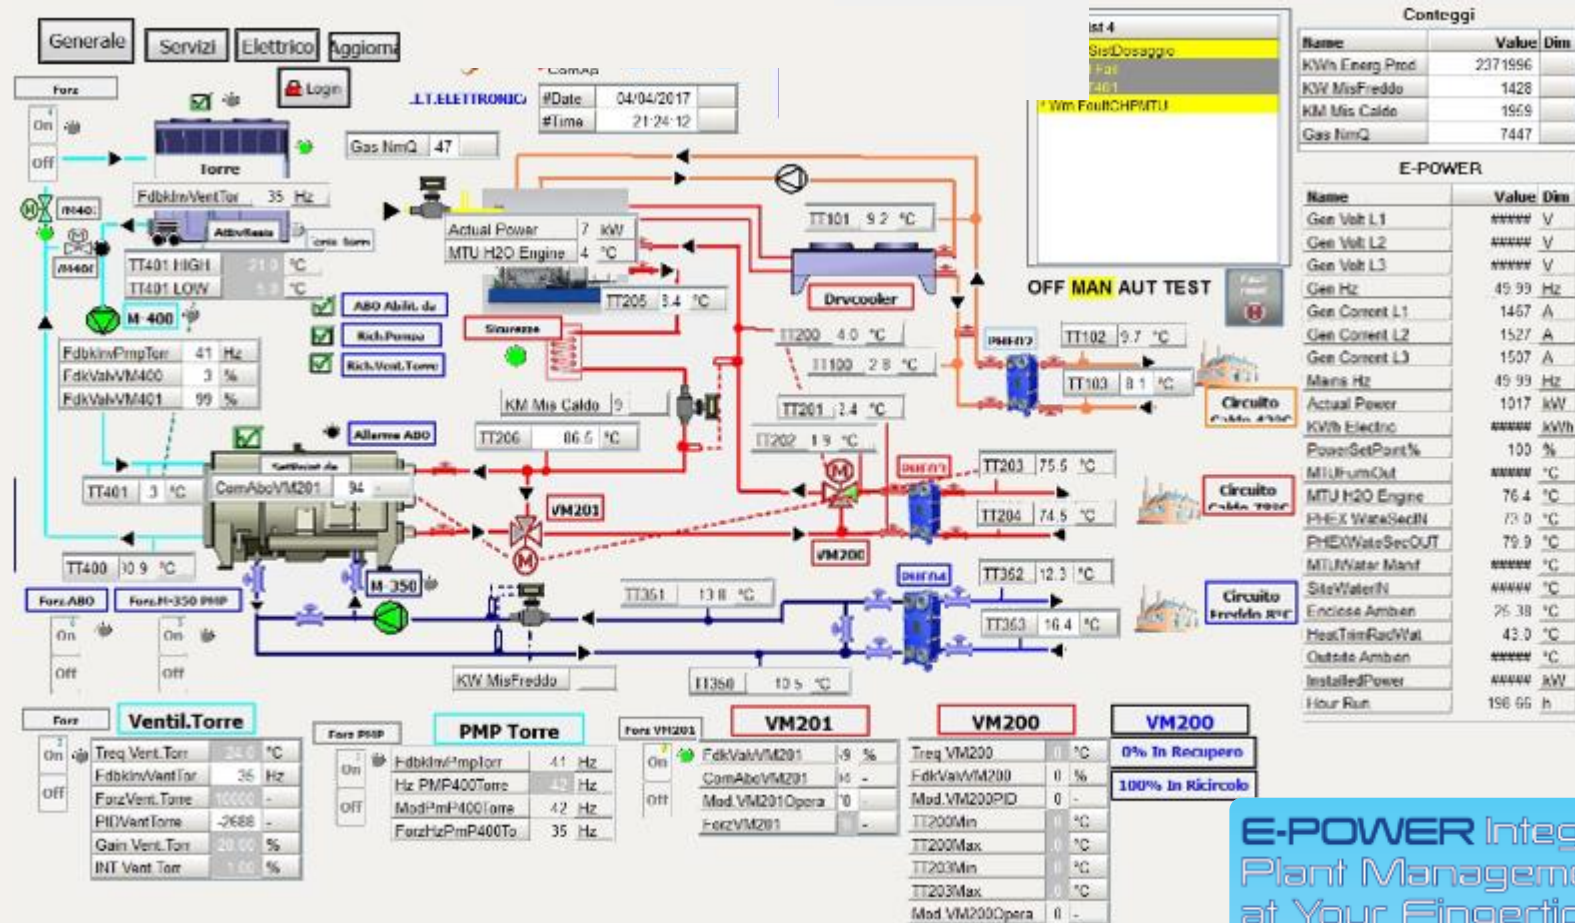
Generale | Servizi | Elettrico | Aggiorna

Forz

On

Off

Login

.T.T.ELETTRONICA

ComAp

#Date 04/04/2017

#Time 21:24:12

Gas NmQ 47

Torre

FdbkInvVentTor 35 Hz

M401

M400

AttivRaaia

TT401 HIGH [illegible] °C

TT401 LOW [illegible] °C

Actual Power 7 kW

MTU H2O Engine 4 °C

TT205 8.4 °C

TT101 9.2 °C

Drycooler

M 400

ABO Abilit. da

Rich.Pompa

Rich.Vent.Torre

Sicurezze

FdbkInvPmpTor 41 Hz

FdkValvVM400 3 %

FdkValvVM401 99 %

KM Mis Caldo 9

TT200 4.0 °C

TT100 2.8 °C

TT201 2.4 °C

TT202 1.9 °C

TT102 9.7 °C

TT103 8.1 °C

PHEX02

Circuito Caldo 43°C

Allarme ABO

TT206 86.5 °C

SetPoint da

TT401 3 °C

ComAboVM201 94

VM201

TT203 75.5 °C

TT204 74.5 °C

PHEX03

Circuito Caldo 78°C

VM200

TT400 10.9 °C

M 350

Forz.ABO

Forz.M-350 PMP

On

Off

TT351 13.8 °C

TT352 12.3 °C

TT353 16.4 °C

PHEX04

Circuito Freddo 8°C

KW MisFreddo

TT350 10.5 °C

Forz

Ventil.Torre

| | | |
|---|---|---|
| Treq Vent.Torr | 24.0 | °C |
| FdbkInvVentTor | 36 | Hz |
| ForzVent.Torre | 10000 | - |
| PIDVentTorre | -2688 | - |
| Gain Vent.Torr | 20.00 | % |
| INT Vent Torr | 1.00 | % |

Forz PMP

PMP Torre

| | | |
|---|---|---|
| FdbkInvPmpTor | 41 | Hz |
| Hz PMP400Torre | 42 | Hz |
| ModPmP400Torre | 42 | Hz |
| ForzHzPmP400To | 35 | Hz |

Forz VM201

VM201

| | | |
|---|---|---|
| FdkValvVM201 | 9 | % |
| ComAboVM201 | 94 | - |
| Mod.VM201Opera | 0 | - |
| ForzVM201 | 0 | - |

VM200

| | | |
|---|---|---|
| Treq VM200 | 0 | °C |
| FdkValvVM200 | 0 | % |
| Mod.VM200PID | 0 | - |
| TT200Min | 0 | °C |
| TT200Max | 0 | °C |
| TT203Min | 0 | °C |
| TT203Max | 0 | °C |
| Mod.VM200Opera | 0 | - |

VM200

0% In Recupero

100% In Ricircolo

ist 4

SistDosaggio

Fail

T401

* Wrn FaultCHPMTU

OFF MAN AUT TEST

Conteggi

| Name | Value | Dim |
|---|---|---|
| KWh Energ Prod | 2371996 | |
| KW MisFreddo | 1428 | |
| KM Mis Caldo | 1959 | |
| Gas NmQ | 7447 | |

E-POWER

| Name | Value | Dim |
|---|---|---|
| Gen Volt L1 | ##### | V |
| Gen Volt L2 | ##### | V |
| Gen Volt L3 | ##### | V |
| Gen Hz | 49.99 | Hz |
| Gen Current L1 | 1467 | A |
| Gen Current L2 | 1527 | A |
| Gen Current L3 | 1507 | A |
| Mains Hz | 49.99 | Hz |
| Actual Power | 1017 | kW |
| KWh Electric | ##### | kWh |
| PowerSetPoint% | 100 | % |
| MTUFumOut | ##### | °C |
| MTU H2O Engine | 76.4 | °C |
| PHEX WateSecIN | 73.0 | °C |
| PHEXWateSecOUT | 79.9 | °C |
| MTUWater Manf | ##### | °C |
| SiteWaterIN | ##### | °C |
| Enclose Amben | 25.38 | °C |
| HeatTrimRadWat | 43.0 | °C |
| Outside Amben | ##### | °C |
| InstalledPower | ##### | kW |
| Hour Run | 196.66 | h |

E-POWER Integ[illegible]
Plant Manageme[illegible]
at Your Fingertip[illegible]